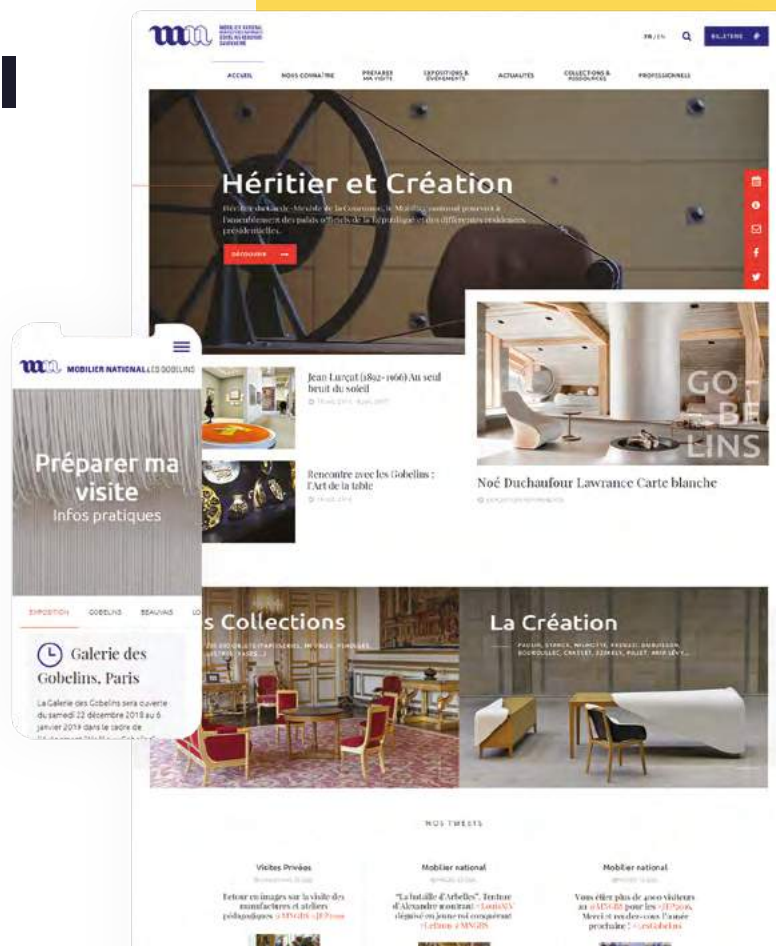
FR | EN BILLETERIE

ACCUEIL NOUS CONNAÎTRE PRÉPARER MA VISITE EXPOSITIONS & ÉVÈNEMENTS ACTUALITÉS COLLECTIONS & RESSOURCES PROFESSIONNELS

Héritier et Création

Héritier du Garde-Meuble de la Couronne, le Mobilier national pourvoit à l'ameublement des palais officiels de la République et des différentes résidences présidentielles.

DÉCOUVRIR

Jean Lurçat (1892-1966) Au seul bruit du soleil

Rencontre avec les Gobelins : l'Art de la table

GO-BE-LINS

Noé Duchaufour Lawrance Carte blanche

MOBILIER NATIONAL LES GOBELINS

Préparer ma visite
Infos pratiques

EXPOSITION GOBELINS BEAUVAIS

Galerie des Gobelins, Paris

La Galerie des Gobelins sera ouverte du samedi 22 décembre 2018 au 6 janvier 2019 dans le cadre de

s Collections

La Création

NOS TWEETS

Visites Privées

Mobilier national

Mobilier national

Retour en images sur la visite des manufactures et ateliers pédagogiques

"La bataille d'Arbelles". Tenture d'Alexandre montrant Alexandre déguisé en jeune roi conquérant

Vous étiez plus de 4000 visiteurs pour les Merci et rendez-vous l'année prochaine !